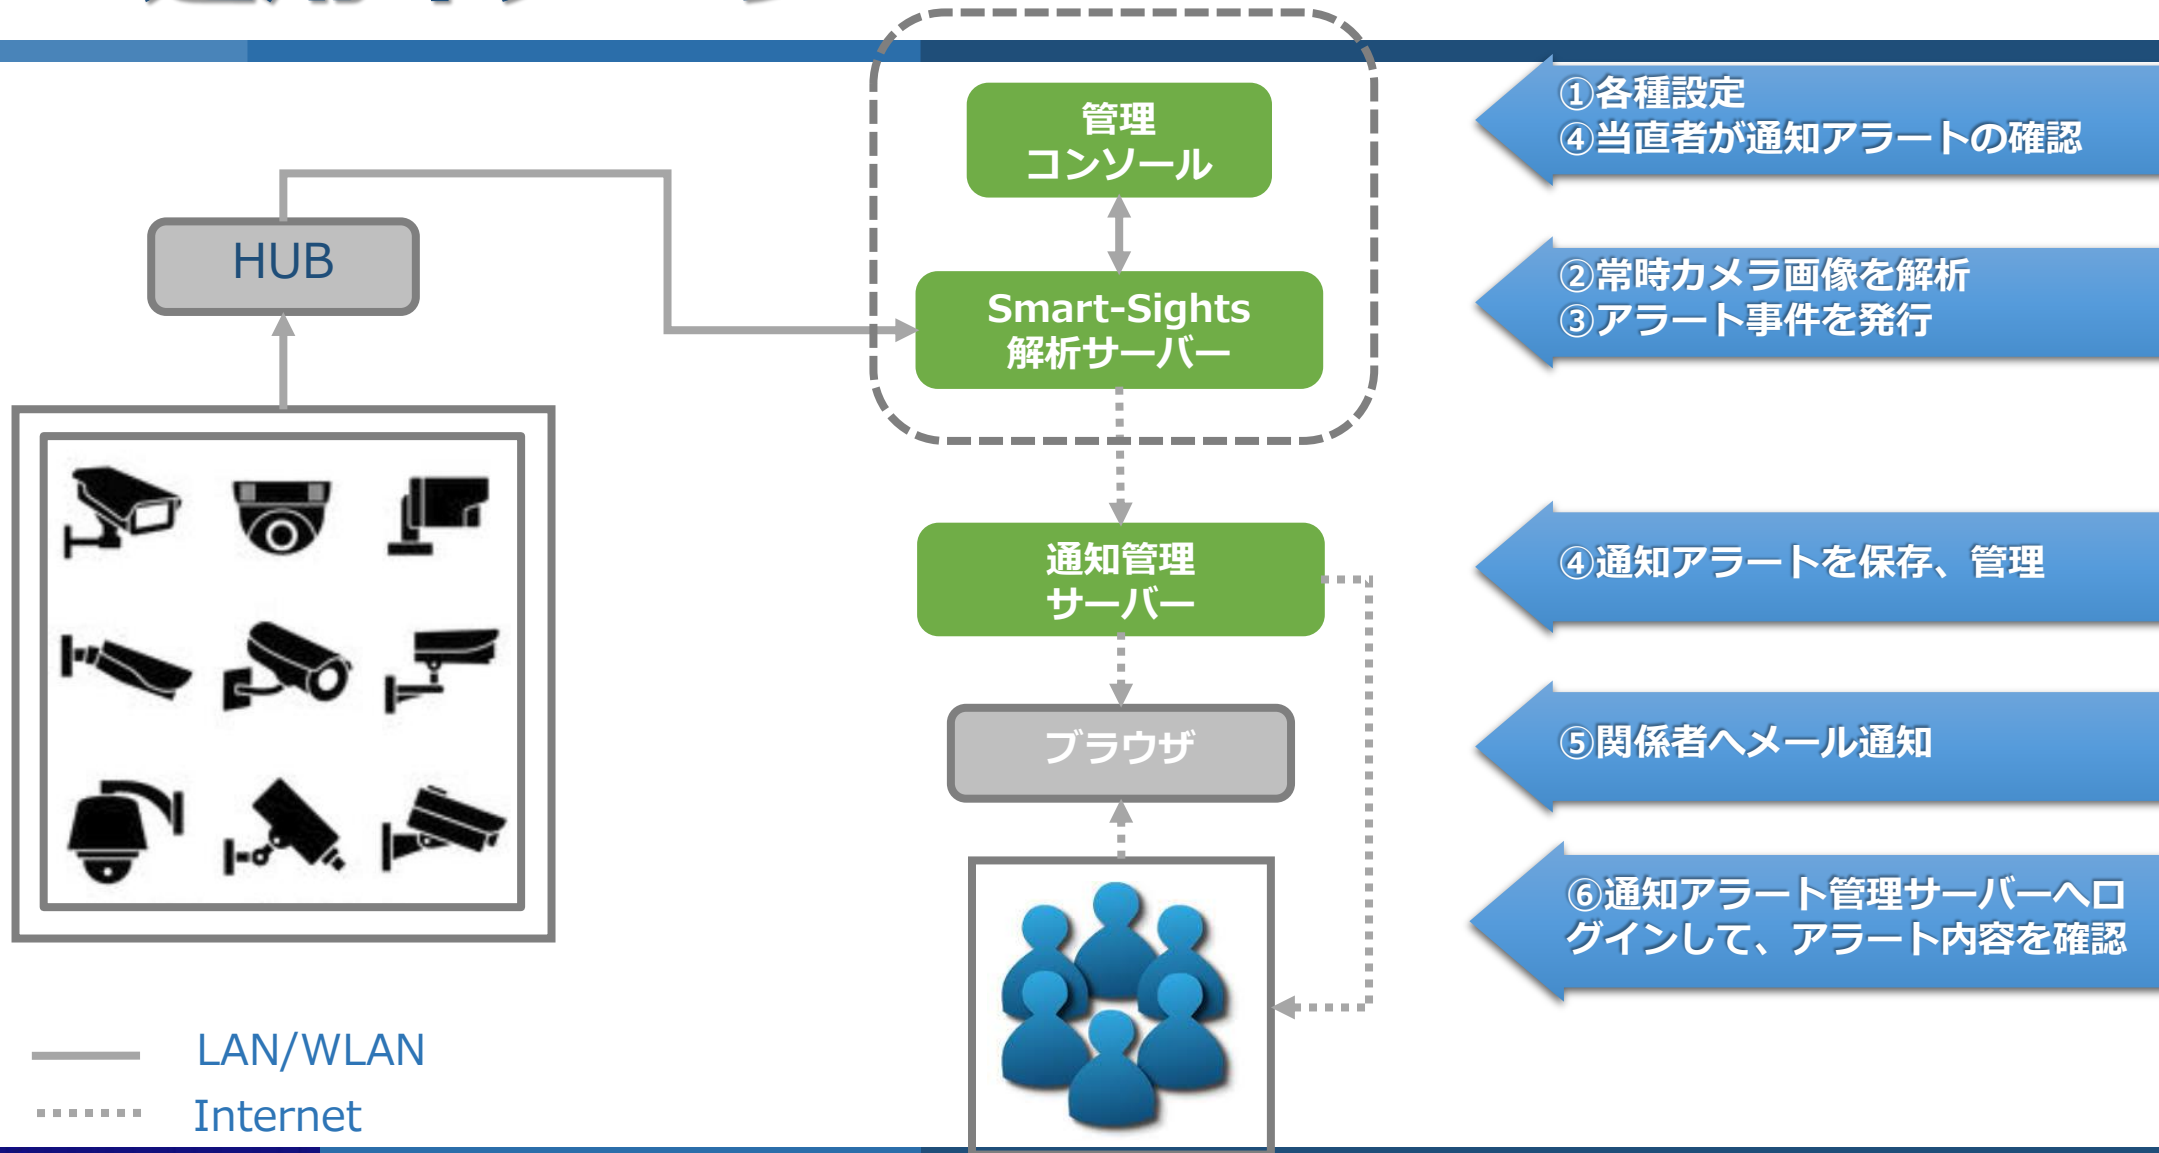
管理
コンソール

HUB

Smart-Sights
解析サーバー

通知管理
サーバー

ブラウザ

①各種設定
④当直者が通知アラートの確認

②常時カメラ画像を解析
③アラート事件を発行

④通知アラートを保存、管理

⑤関係者へメール通知

⑥通知アラート管理サーバーへログインして、アラート内容を確認

LAN/WLAN
Internet